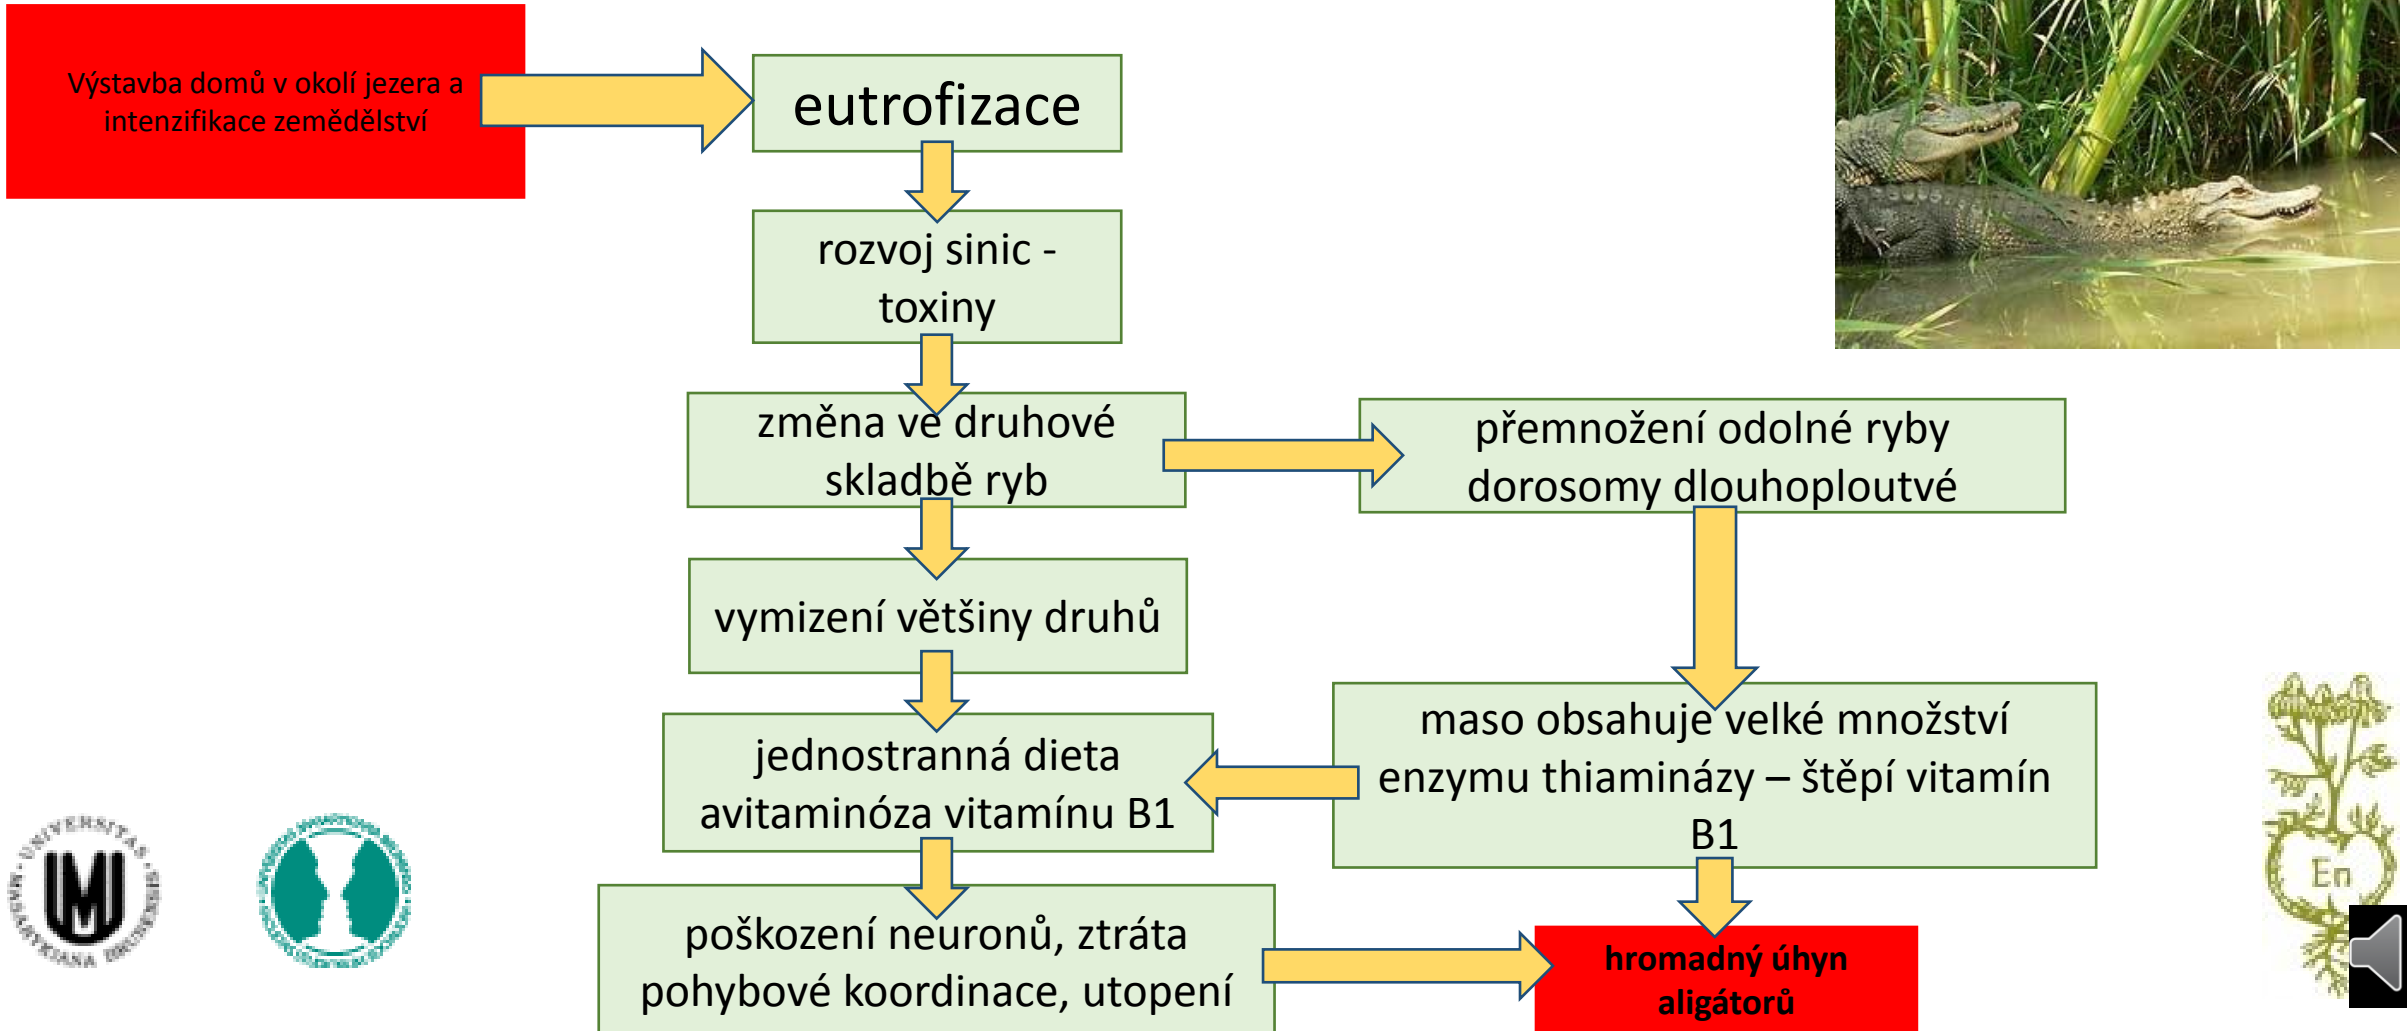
Výstavba domů v okolí jezera a intenzifikace zemědělství

eutrofizace

rozvoj sinic - toxiny

změna ve druhové skladbě ryb

přemnožení odolné ryby dorosomy dlouhoploutvé

vymizení většiny druhů

maso obsahuje velké množství enzymu thiaminázy – štěpí vitamín B1

jednostranná dieta avitaminóza vitamínu B1

poškození neuronů, ztráta pohybové koordinace, utopení

hromadný úhyn aligátorů

UNIVERSITAS MASARYKIANA BRUNENSIS

En